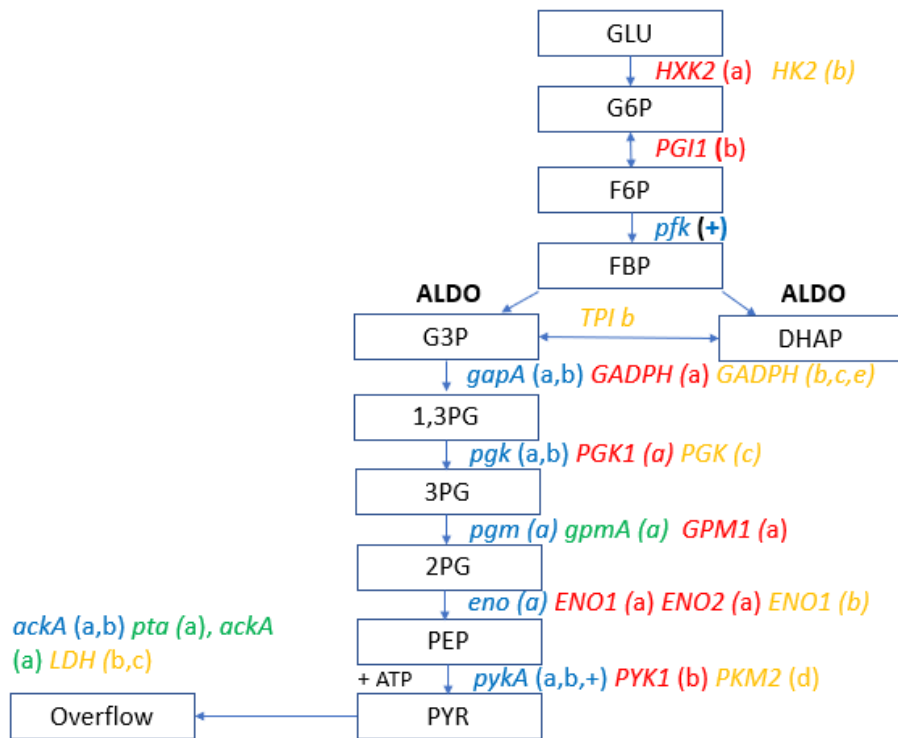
GLU

HXK2 (a) HK2 (b)

G6P

PGI1 (b)

F6P

pfk (+)

FBP

ALDO

ALDO

TPI b

G3P

DHAP

gapA (a,b) GADPH (a) GADPH (b,c,e)

1,3PG

pgk (a,b) PGK1 (a) PGK (c)

3PG

pgm (a) gpmA (a) GPM1 (a)

2PG

eno (a) ENO1 (a) ENO2 (a) ENO1 (b)

ackA (a,b) pta (a), ackA (a) LDH (b,c)

PEP

+ ATP

pykA (a,b,+) PYK1 (b) PKM2 (d)

Overflow

PYR